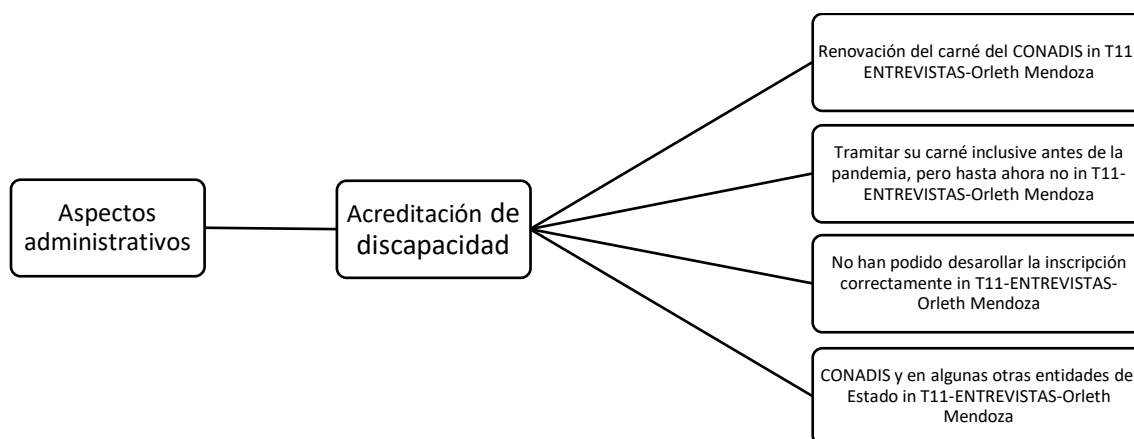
Aspectos administrativos

Acreditación de discapacidad

Renovación del carné del CONADIS in T11 ENTREVISTAS-Orleth Mendoza

Tramitar su carné inclusive antes de la pandemia, pero hasta ahora no in T11-ENTREVISTAS-Orleth Mendoza

No han podido desarollar la inscripción correctamente in T11-ENTREVISTAS-Orleth Mendoza

CONADIS y en algunas otras entidades de Estado in T11-ENTREVISTAS-Orleth Mendoza